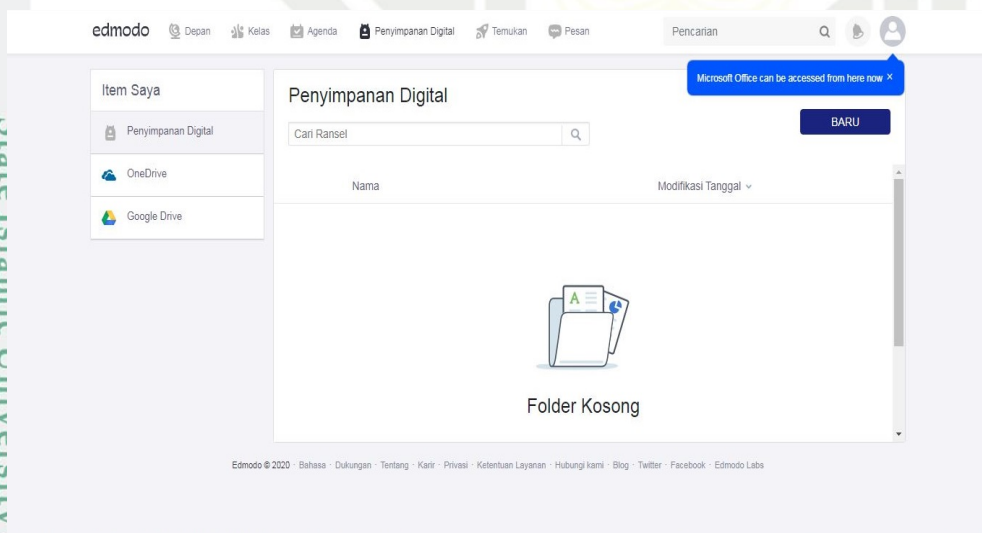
edmodo Depan Kelas Agenda Penyimpanan Digital Temukan Pesan Pencarian

Microsoft Office can be accessed from here now ×

Item Saya

Penyimpanan Digital

OneDrive

Google Drive

Penyimpanan Digital

Cari Ransel

BARU

Nama

Modifikasi Tanggal

Folder Kosong

Edmodo © 2020 · Bahasa · Dukungan · Tentang · Karir · Privasi · Ketentuan Layanan · Hubungi kami · Blog · Twitter · Facebook · Edmodo Labs